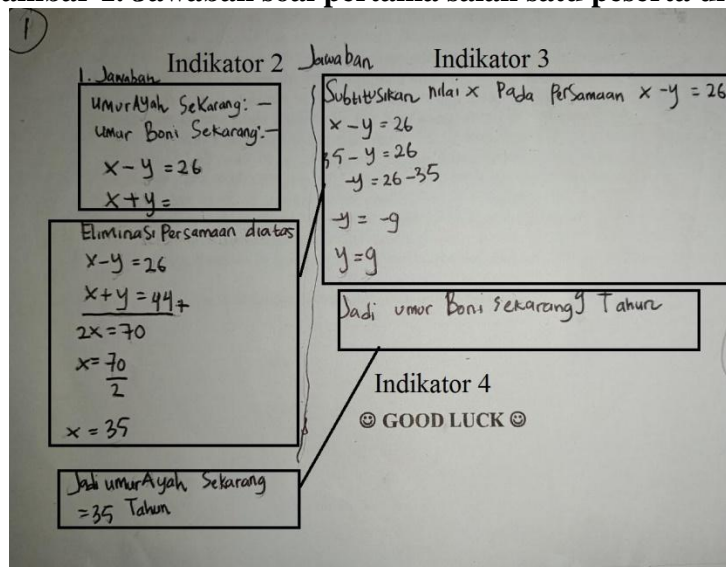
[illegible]ambar 2. Jawaban soal pertama salah satu peserta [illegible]

1

Indikator 2

1. Jawaban

Jawaban

Indikator 3

umur Ayah Sekarang: —
umur Boni Sekarang: —
$x - y = 26$
$x + y =$

Subtitusikan nilai x Pada Persamaan $x - y = 26$
$x - y = 26$
$35 - y = 26$
$-y = 26 - 35$
$-y = -9$
$y = 9$

Eliminasi Persamaan diatas
$x - y = 26$
$x + y = 44$ +
$2x = 70$
$x = \frac{70}{2}$
$x = 35$

Jadi umur Boni Sekarang 9 Tahun

Indikator 4

☺ GOOD LUCK ☺

Jadi umur Ayah Sekarang $= 35$ Tahun